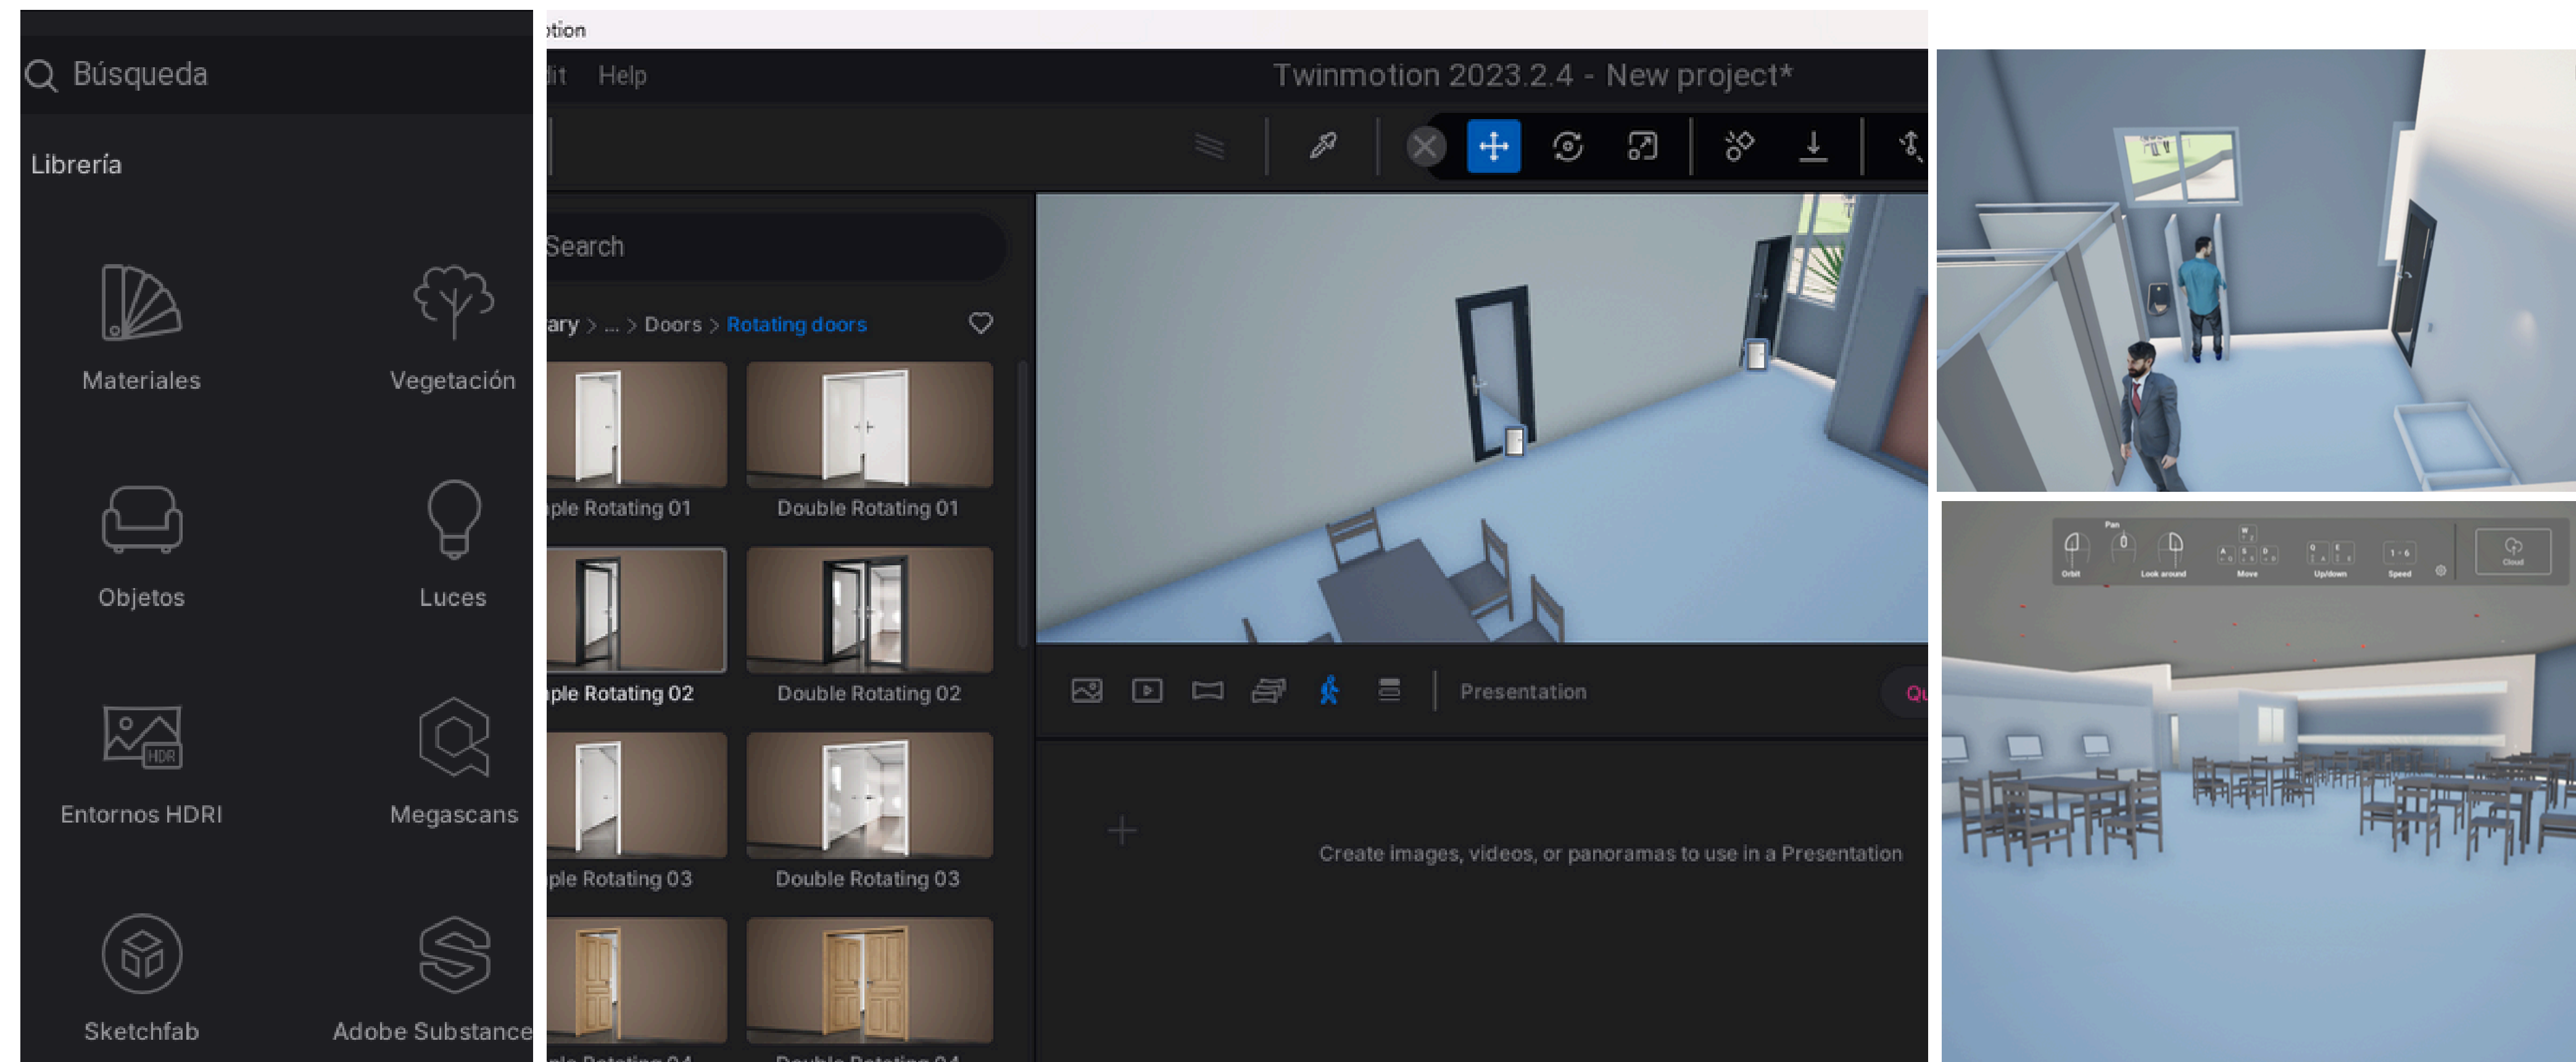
Búsqueda

Librería

Materiales

Vegetación

Objetos

Luces

HDR

Entornos HDRI

Megascans

Sketchfab

Adobe Substance

ıtion

dit Help

Twinmotion 2023.2.4 - New project*

Search

ary > ... > Doors > Rotating doors

ple Rotating 01

Double Rotating 01

ple Rotating 02

Double Rotating 02

ple Rotating 03

Double Rotating 03

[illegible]

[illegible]

Presentation

Qu

Create images, videos, or panoramas to use in a Presentation

Pan

Orbit

Look around

Move

Up/down

Speed

Cloud